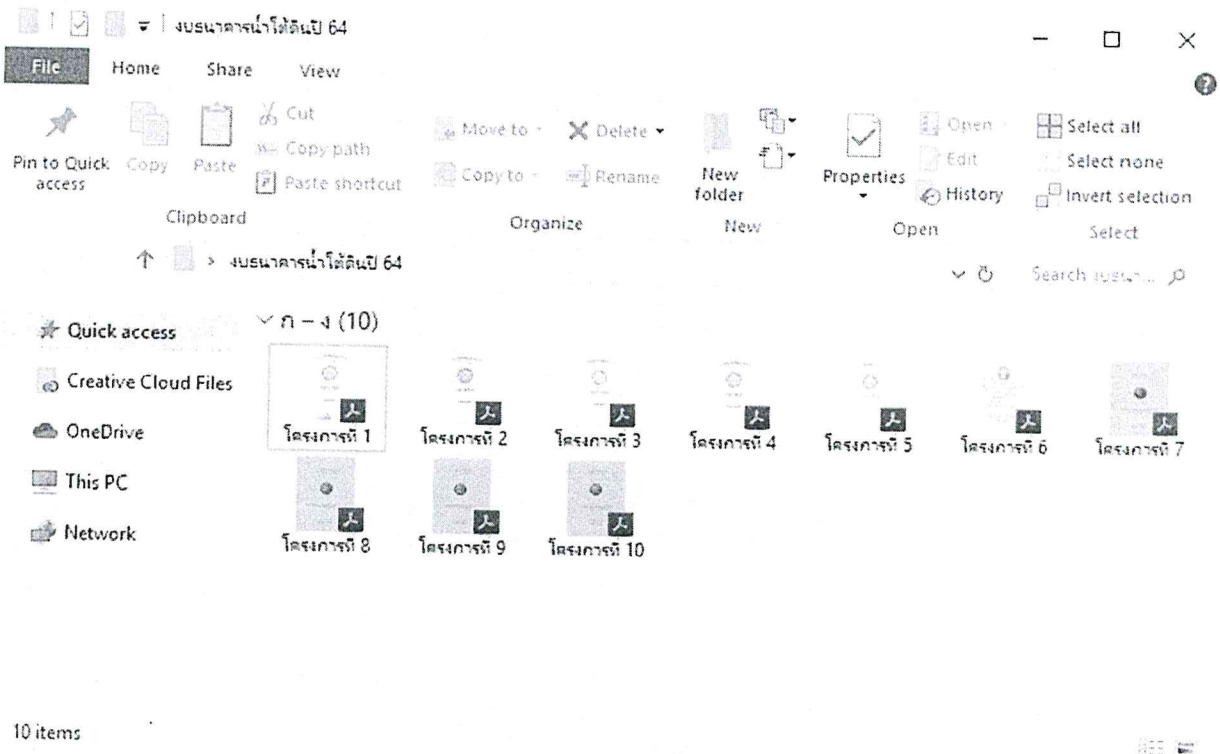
งบธนาคารน้ำใต้ดินปี 64

File Home Share View

Pin to Quick access Copy Paste Cut Copy path Paste shortcut
Clipboard

Move to Copy to Delete Rename
Organize

New folder
New

Properties Open Edit History
Open

Select all Select none Invert selection
Select

> งบธนาคารน้ำใต้ดินปี 64

Search งบธนา...

Quick access
Creative Cloud Files
OneDrive
This PC
Network

ก – ง (10)

โครงการที่ 1
โครงการที่ 2
โครงการที่ 3
โครงการที่ 4
โครงการที่ 5
โครงการที่ 6
โครงการที่ 7
โครงการที่ 8
โครงการที่ 9
โครงการที่ 10

10 items